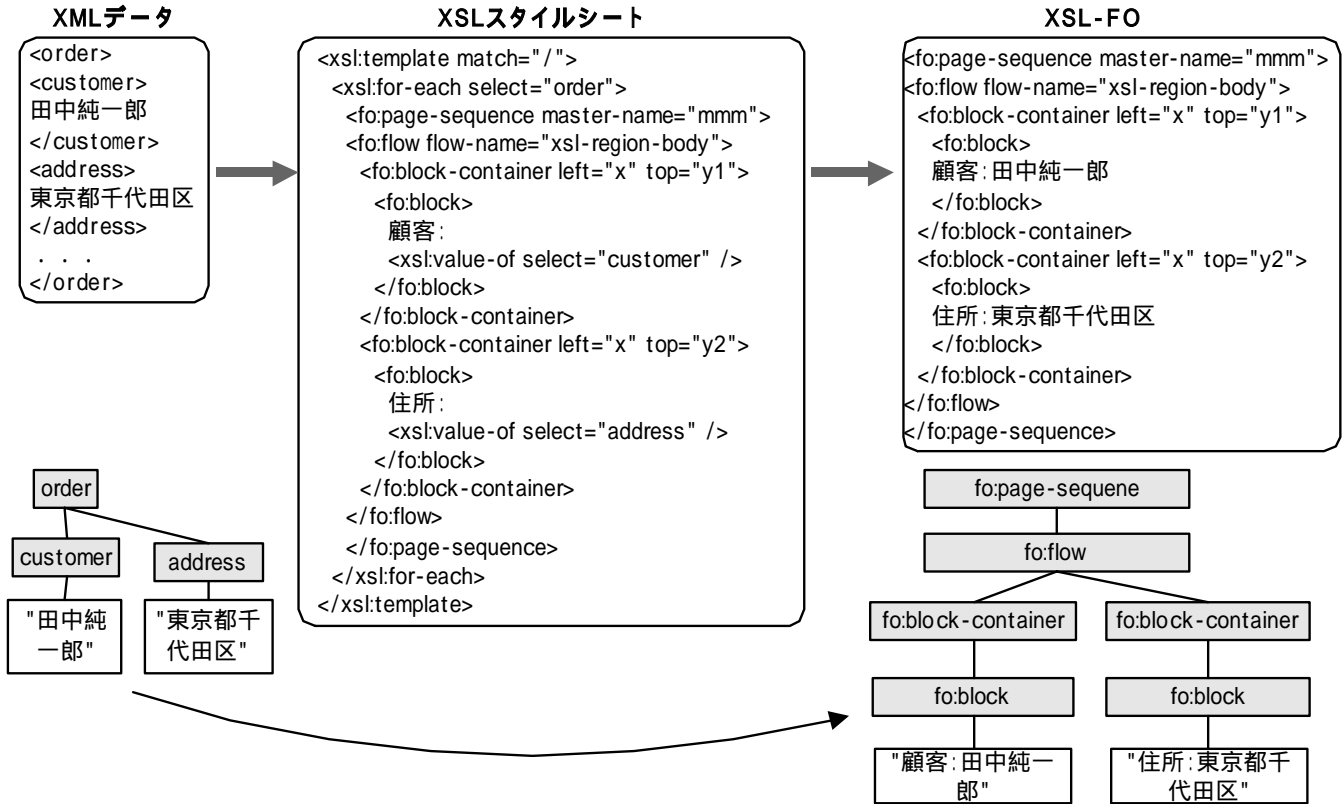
XMLデータ

<order>
<customer>
田中純一郎
</customer>
<address>
東京都千代田区
</address>
. . .
</order>

XSLスタイルシート

<xsl:template match="/">
<xsl:for-each select="order">
<fo:page-sequence master-name="mmm">
<fo:flow flow-name="xsl-region-body">
<fo:block-container left="x" top="y1">
<fo:block>
顧客:
<xsl:value-of select="customer" />
</fo:block>
</fo:block-container>
<fo:block-container left="x" top="y2">
<fo:block>
住所:
<xsl:value-of select="address" />
</fo:block>
</fo:block-container>
</fo:flow>
</fo:page-sequence>
</xsl:for-each>
</xsl:template>

XSL-FO

<fo:page-sequence master-name="mmm">
<fo:flow flow-name="xsl-region-body">
<fo:block-container left="x" top="y1">
<fo:block>
顧客:田中純一郎
</fo:block>
</fo:block-container>
<fo:block-container left="x" top="y2">
<fo:block>
住所:東京都千代田区
</fo:block>
</fo:block-container>
</fo:flow>
</fo:page-sequence>

order
customer
address
"田中純一郎"
"東京都千代田区"

fo:page-sequene
fo:flow
fo:block-container
fo:block-container
fo:block
fo:block
"顧客:田中純一郎"
"住所:東京都千代田区"